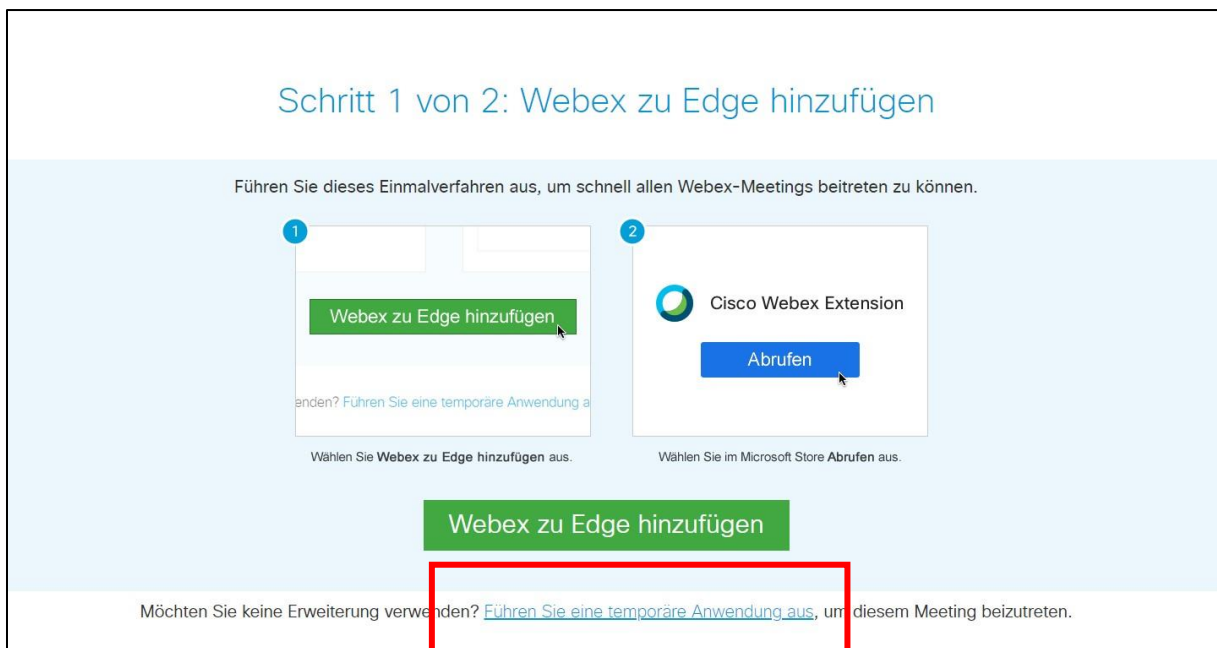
Schritt 1 von 2: Webex zu Edge hinzufügen

Führen Sie dieses Einmalverfahren aus, um schnell allen Webex-Meetings beitreten zu können.

1

Webex zu Edge hinzufügen

enden? Führen Sie eine temporäre Anwendung a

Wählen Sie **Webex zu Edge hinzufügen** aus.

2

Cisco Webex Extension

Abrufen

Wählen Sie im Microsoft Store **Abrufen** aus.

Webex zu Edge hinzufügen

Möchten Sie keine Erweiterung verwenden? Führen Sie eine temporäre Anwendung aus, um diesem Meeting beizutreten.